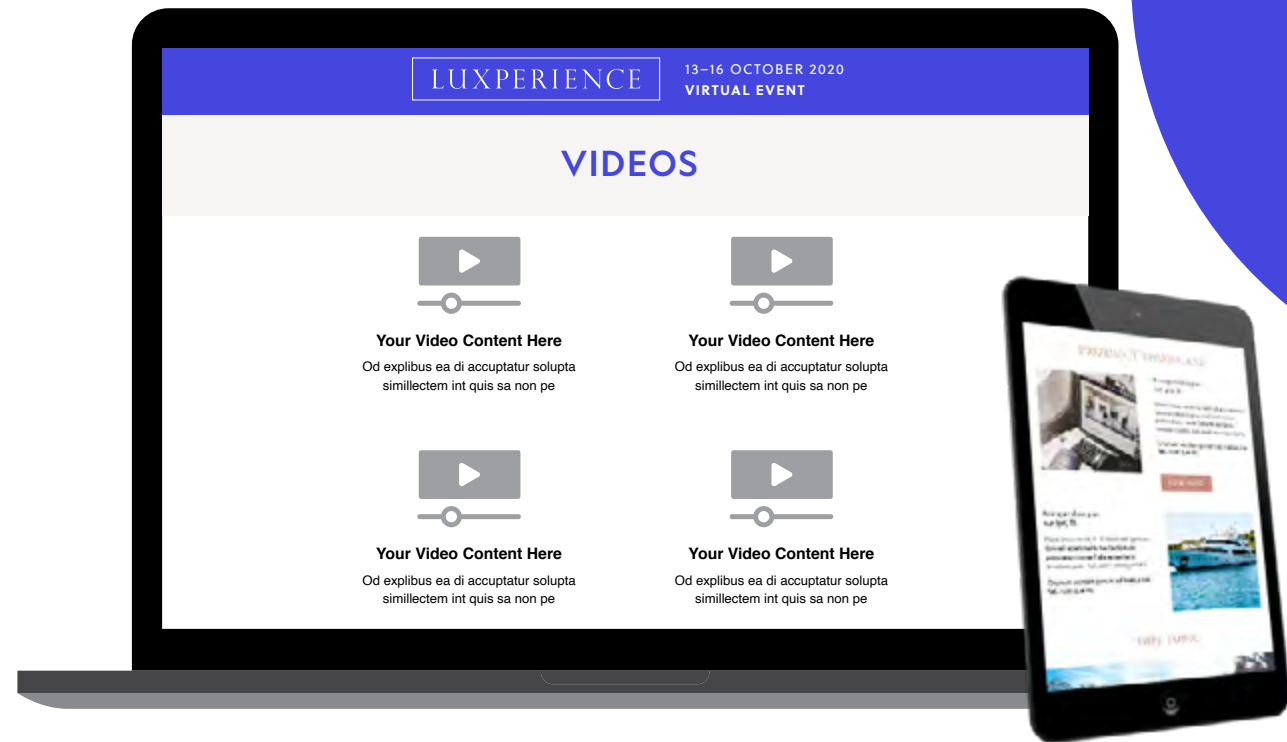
LUXPERIENCE

13–16 OCTOBER 2020
VIRTUAL EVENT

VIDEOS

Your Video Content Here
Od explibus ea di accuptatur solupta simillectem int quis sa non pe

Your Video Content Here
Od explibus ea di accuptatur solupta simillectem int quis sa non pe

Your Video Content Here
Od explibus ea di accuptatur solupta simillectem int quis sa non pe

Your Video Content Here
Od explibus ea di accuptatur solupta simillectem int quis sa non pe

PRODUCT SHOWCASE

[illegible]